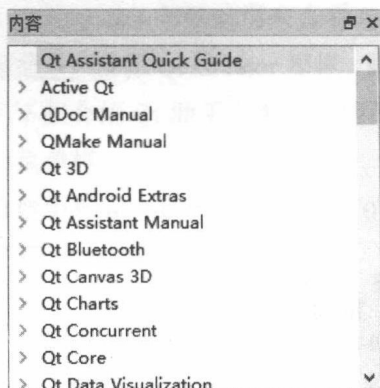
内容

Qt Assistant Quick Guide
> Active Qt
> QDoc Manual
> QMake Manual
> Qt 3D
> Qt Android Extras
> Qt Assistant Manual
> Qt Bluetooth
> Qt Canvas 3D
> Qt Charts
> Qt Concurrent
> Qt Core
> Qt Data Visualization